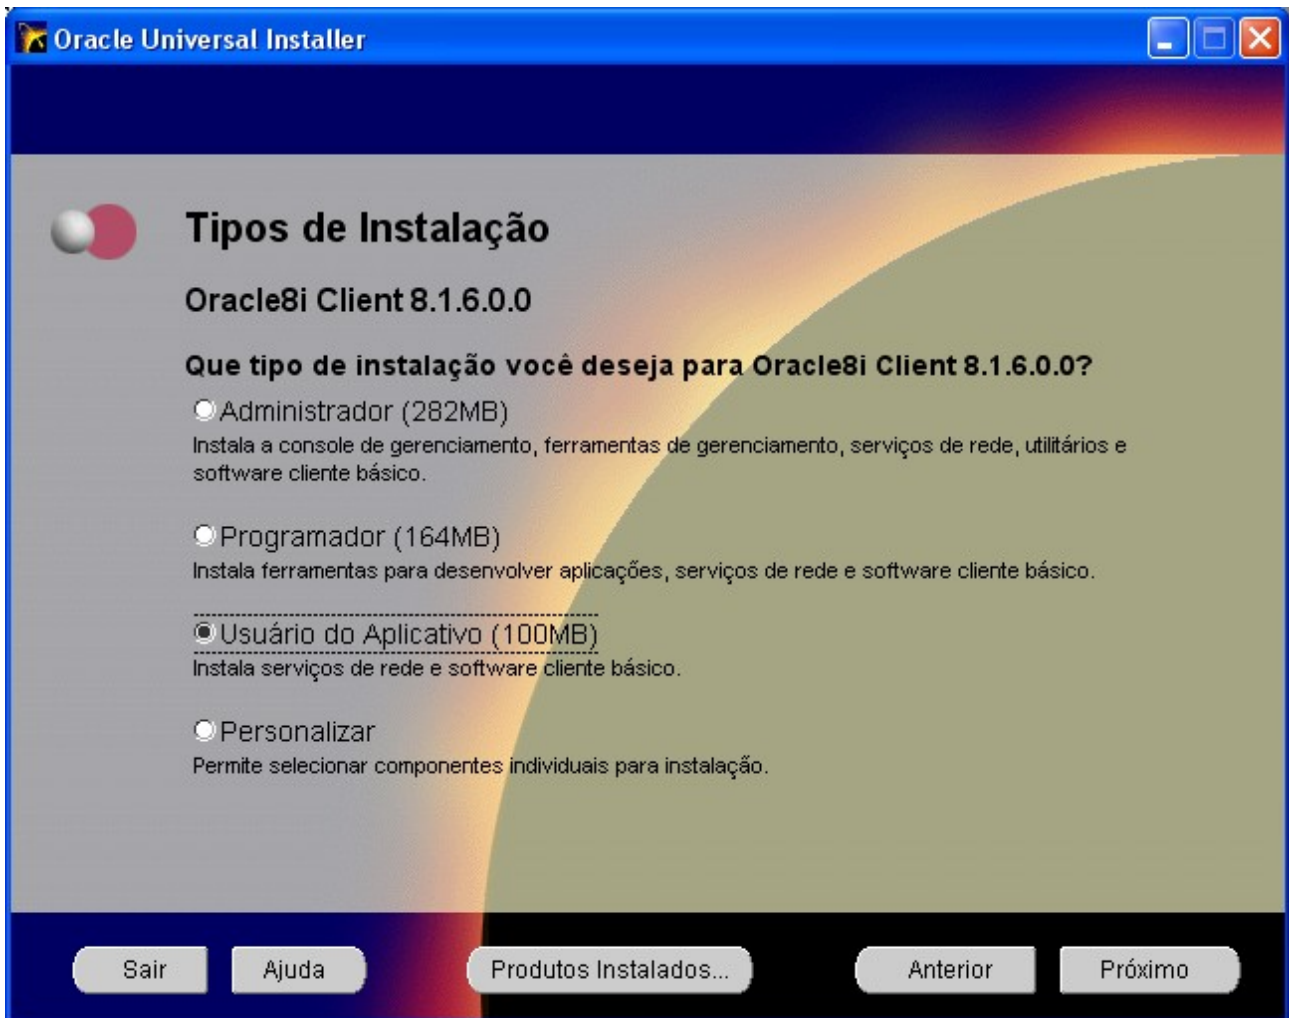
Oracle Universal Installer

Tipos de Instalação

Oracle8i Client 8.1.6.0.0

Que tipo de instalação você deseja para Oracle8i Client 8.1.6.0.0?

Administrador (282MB)
Instala a console de gerenciamento, ferramentas de gerenciamento, serviços de rede, utilitários e software cliente básico.

Programador (164MB)
Instala ferramentas para desenvolver aplicações, serviços de rede e software cliente básico.

Usuário do Aplicativo (100MB)
Instala serviços de rede e software cliente básico.

Personalizar
Permite selecionar componentes individuais para instalação.

Sair | Ajuda | Produtos Instalados... | Anterior | Próximo